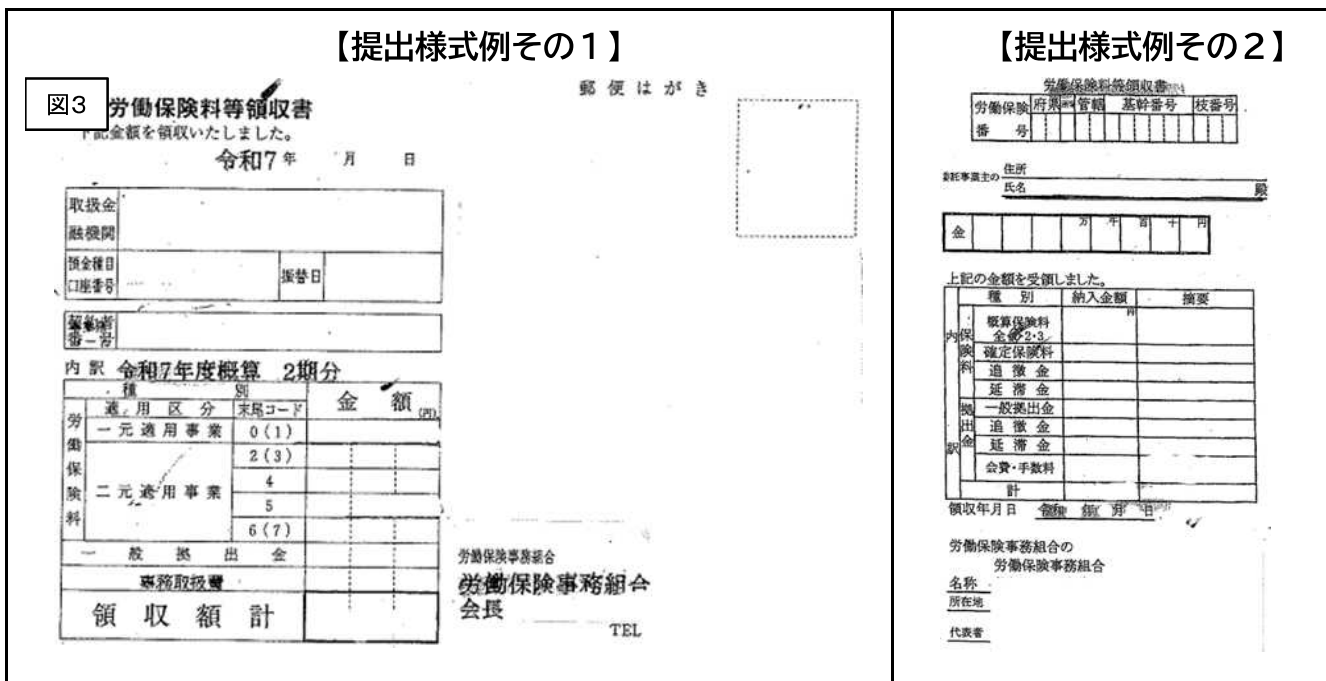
【提出様式例その1】

図3

労働保険料等領収書

下記金額を領収いたしました。

令和7年　月　日

郵便はがき

| 取扱金融機関 | | | |
|---|---|---|---|
| 預金種目口座番号 | | 振替日 | |
| 整理番号 | | | |

内訳 令和7年度概算 2期分

| 種別 | | | 金額(円) |
|---|---|---|---|
| 労働保険料 | 適用区分 | 末尾コード | |
| | 一元適用事業 | 0(1) | |
| | 二元適用事業 | 2(3) | |
| | | 4 | |
| | | 5 | |
| | | 6(7) | |
| 一般拠出金 | | | |
| 事務取扱費 | | | |
| 領収額計 | | | |

労働保険事務組合
労働保険事務組合
会長
TEL

【提出様式例その2】

労働保険料等領収書

| 労働保険番号 | 府県 | 所掌 | 管轄 | 基幹番号 | 枝番号 |
|---|---|---|---|---|---|

委託事業主の 住所
氏名　殿

| 金 | | | 万 | 千 | 百 | 十 | 円 |
|---|---|---|---|---|---|---|---|

上記の金額を受領しました。

| | | 種別 | 納入金額 | 摘要 |
|---|---|---|---|---|
| 内訳 | 保険料 | 概算保険料 全期・2・3 | 円 | |
| | | 確定保険料 | | |
| | | 追徴金 | | |
| | | 延滞金 | | |
| | 拠出金 | 一般拠出金 | | |
| | | 追徴金 | | |
| | | 延滞金 | | |
| | | 会費・手数料 | | |
| | | 計 | | |

領収年月日　令和　年　月　日

労働保険事務組合の
労働保険事務組合
名称
所在地
代表者